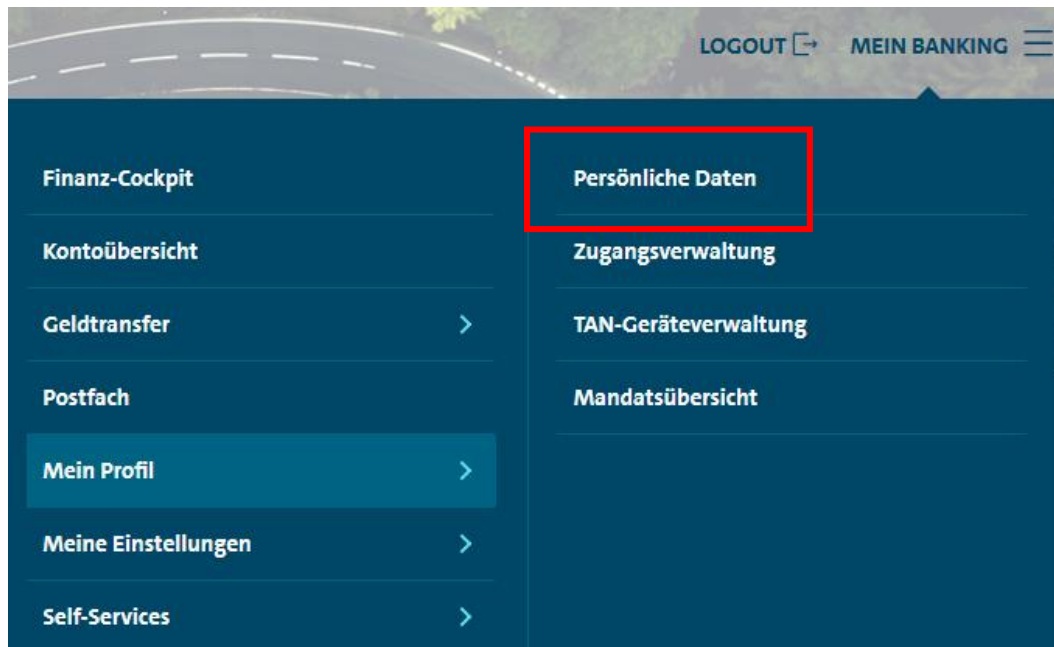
LOGOUT MEIN BANKING

Finanz-Cockpit

Kontoübersicht

Geldtransfer

Postfach

Mein Profil

Meine Einstellungen

Self-Services

Persönliche Daten

Zugangsverwaltung

TAN-Geräteverwaltung

Mandatsübersicht